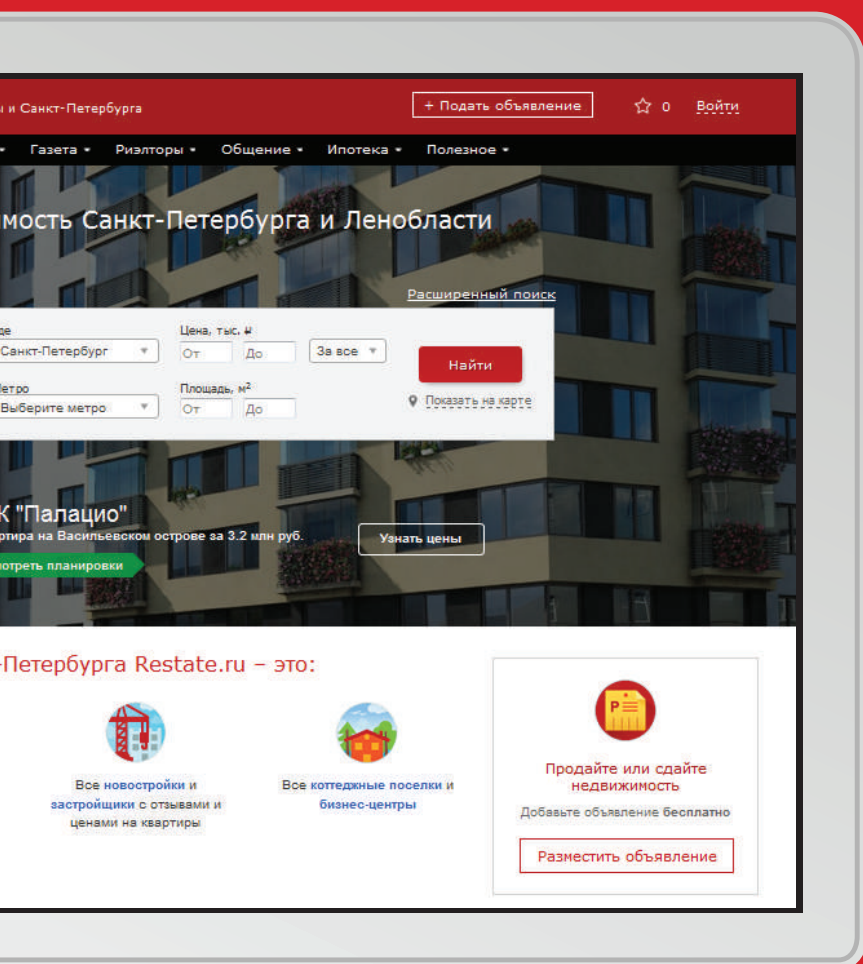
и Санкт-Петербурга

+ Подать объявление

0 Войти

Газета • Риэлторы • Общение • Ипотека • Полезное •

мость Санкт-Петербурга и Ленобласти

Расширенный поиск

де
Санкт-Петербург

Цена, тыс. ₽
От До

За все

Найти

етро
Выберите метро

Площадь, м²
От До

Показать на карте

К "Палацио"
ртира на Васильевском острове за 3.2 млн руб.

Узнать цены

отреть планировки

-Петербурга Restate.ru – это:

Все новостройки и застройщики с отзывами и ценами на квартиры

Все коттеджные поселки и бизнес-центры

Продайте или сдайте недвижимость

Добавьте объявление бесплатно

Разместить объявление